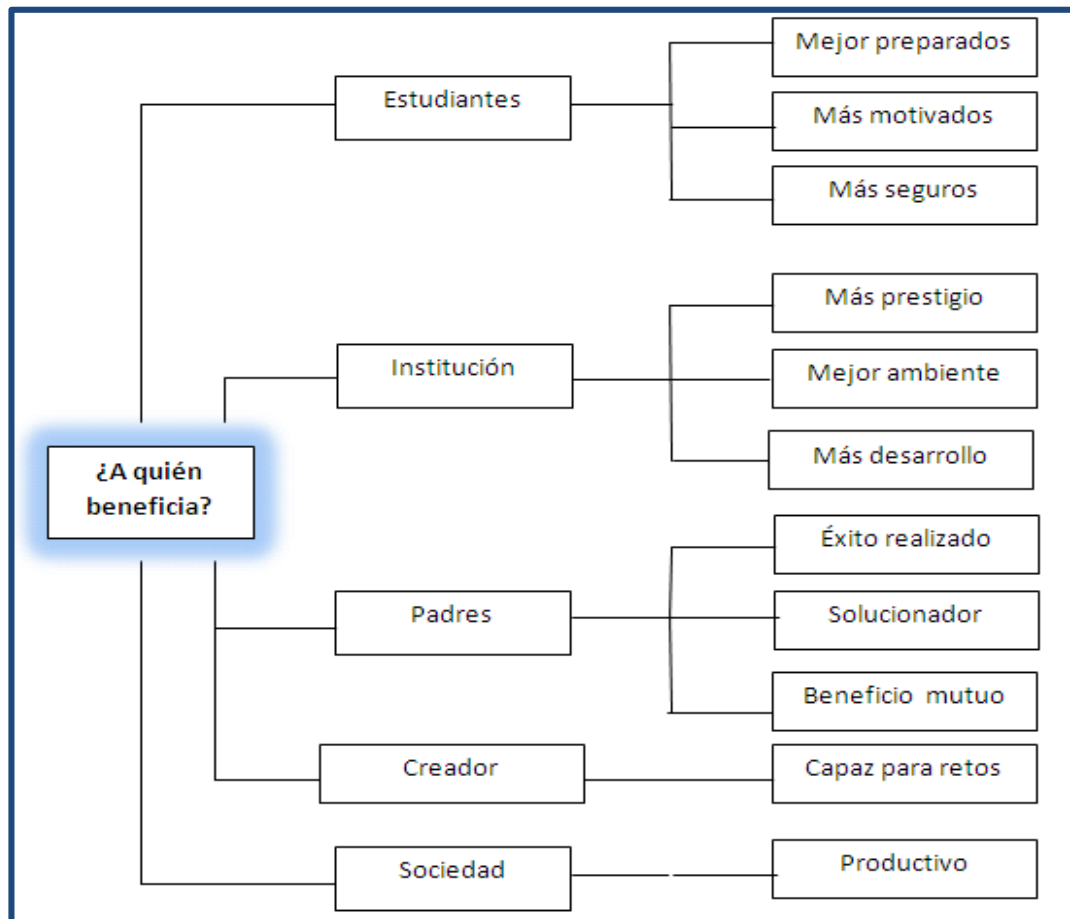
¿A quién beneficia?

Estudiantes
Mejor preparados
Más motivados
Más seguros

Institución
Más prestigio
Mejor ambiente
Más desarrollo

Padres
Éxito realizado
Solucionador
Beneficio mutuo

Creador
Capaz para retos

Sociedad
Productivo